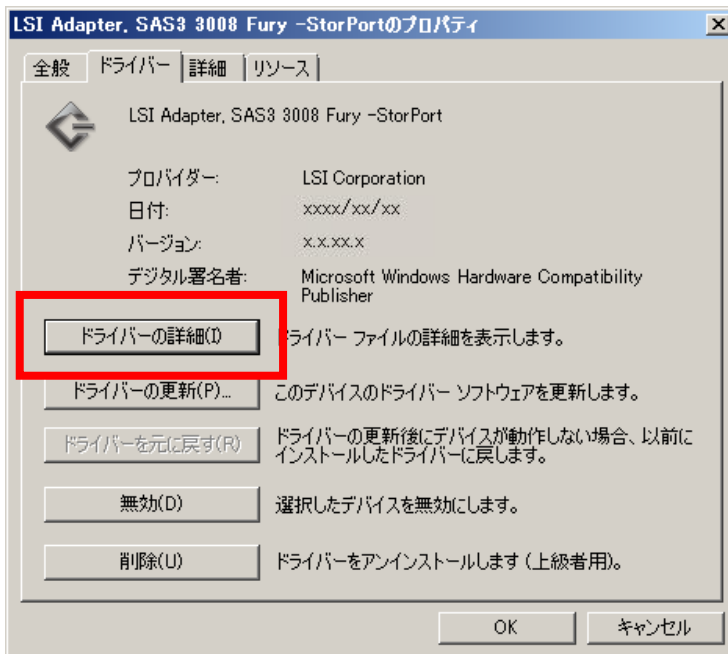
LSI Adapter, SAS3 3008 Fury -StorPortのプロパティ

全般 ドライバー 詳細 リソース

LSI Adapter, SAS3 3008 Fury -StorPort

プロバイダー: LSI Corporation
日付: xxxx/xx/xx
バージョン: x.x.xx.x
デジタル署名者: Microsoft Windows Hardware Compatibility Publisher

ドライバーの詳細(I) ドライバー ファイルの詳細を表示します。

ドライバーの更新(P)... このデバイスのドライバー ソフトウェアを更新します。

ドライバーを元に戻す(R) ドライバーの更新後にデバイスが動作しない場合、以前にインストールしたドライバーに戻します。

無効(D) 選択したデバイスを無効にします。

削除(U) ドライバーをアンインストールします (上級者用)。

OK キャンセル